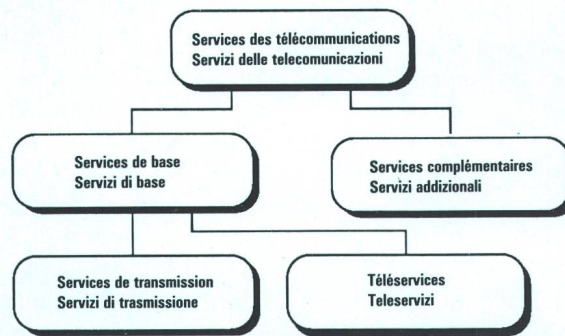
Services des télécommunications
Servizi delle telecomunicazioni

Services de base
Servizi di base

Services complémentaires
Servizi addizionali

Services de transmission
Servizi di trasmissione

Téléservices
Teleservizi